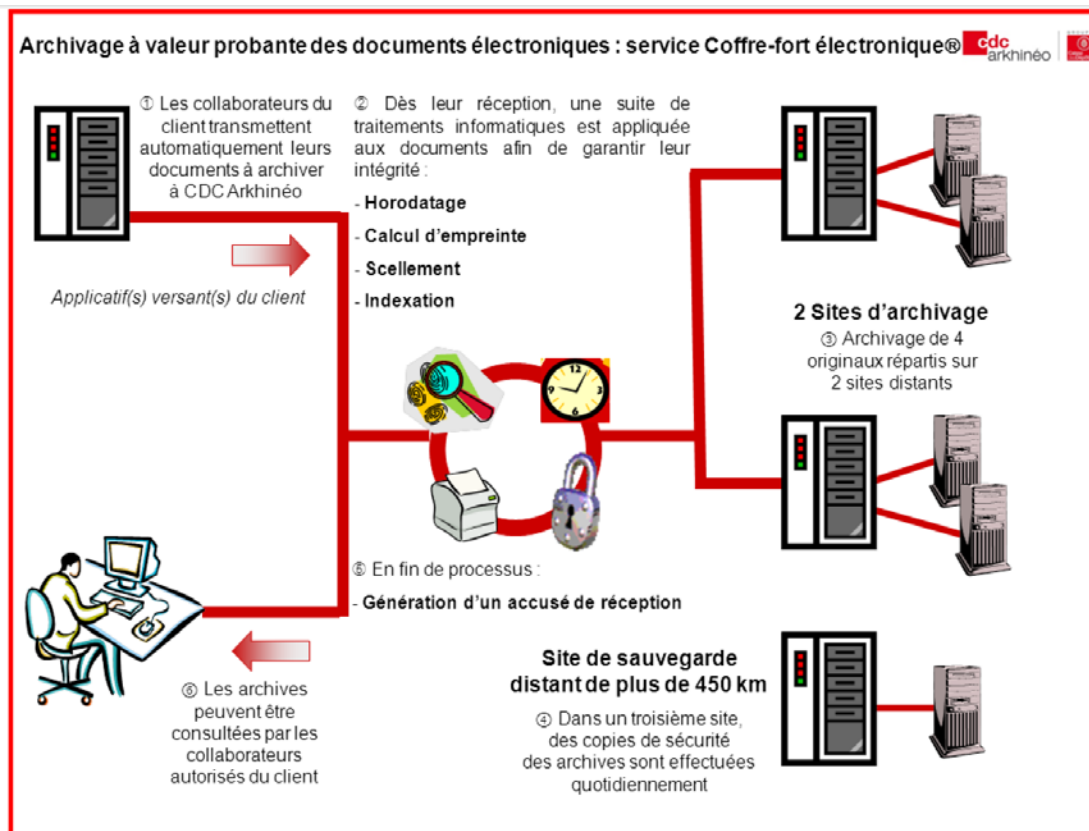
Archivage à valeur probante des documents électroniques : service Coffre-fort électronique®

cdc arkhinéo

① Les collaborateurs du client transmettent automatiquement leurs documents à archiver à CDC Arkhinéo

Applicatif(s) versant(s) du client

② Dès leur réception, une suite de traitements informatiques est appliquée aux documents afin de garantir leur intégrité :

- Horodatage
- Calcul d'empreinte
- Scellement
- Indexation

2 Sites d'archivage

③ Archivage de 4 originaux répartis sur 2 sites distants

⑤ En fin de processus :

- Génération d'un accusé de réception

Site de sauvegarde distant de plus de 450 km

④ Dans un troisième site, des copies de sécurité des archives sont effectuées quotidiennement

⑥ Les archives peuvent être consultées par les collaborateurs autorisés du client